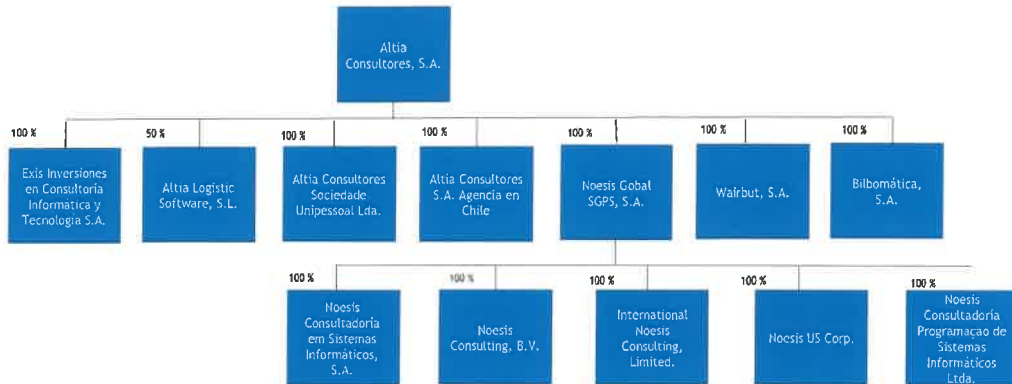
Altia Consultores, S.A.

100 %

Exis Inversiones en Consultoría Informática y Tecnología S.A.

50 %

Altia Logistic Software, S.L.

100 %

Altia Consultores Sociedade Unipessoal Lda.

100 %

Altia Consultores S.A. Agencia en Chile

100 %

Noesis Gobal SGPS, S.A.

100 %

Wairbut, S.A.

100 %

Bilbomática, S.A.

100 %

Noesis Consultadoria em Sistemas Informáticos, S.A.

100 %

Noesis Consulting, B.V.

100 %

International Noesis Consulting, Limited.

100 %

Noesis US Corp.

100 %

Noesis Consultadoria Programaçao de Sistemas Informáticos Ltda.